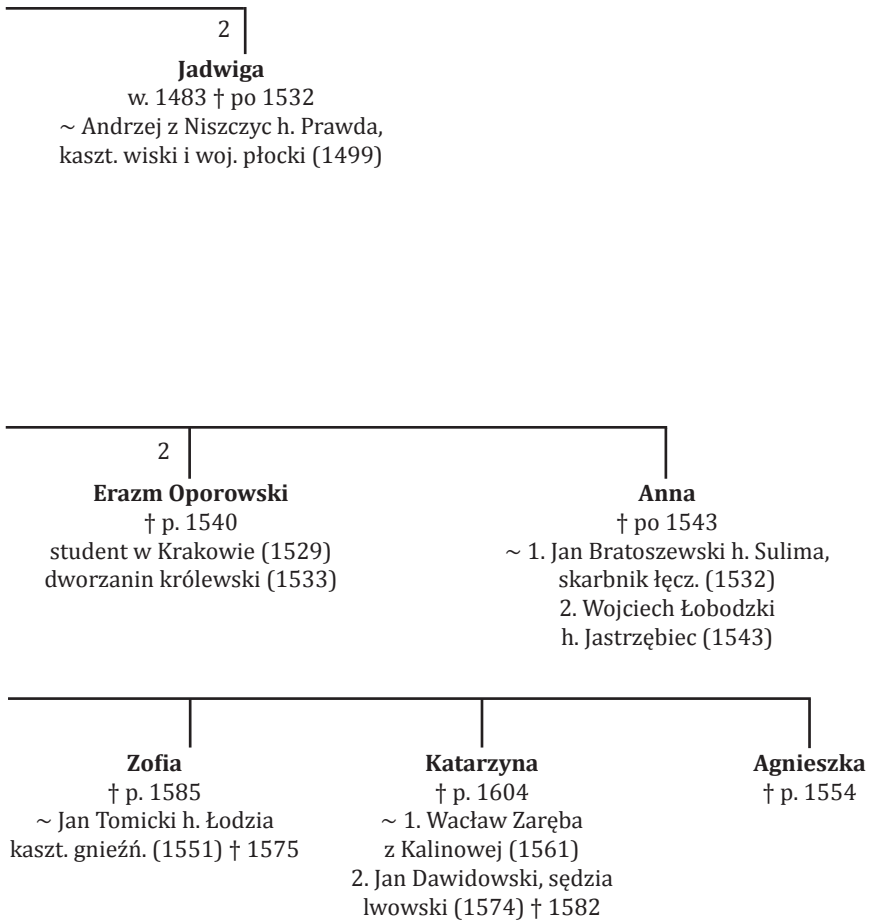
2

**Jadwiga**
w. 1483 † po 1532
~ Andrzej z Niszczyc h. Prawda, kaszt. wiski i woj. płocki (1499)

2

**Erazm Oporowski**
† p. 1540
student w Krakowie (1529)
dworzanin królewski (1533)

**Anna**
† po 1543
~ 1. Jan Bratoszewski h. Sulima, skarbnik łęcz. (1532)
2. Wojciech Łobodzki h. Jastrzębiec (1543)

**Zofia**
† p. 1585
~ Jan Tomicki h. Łodzia kaszt. gnieźń. (1551) † 1575

**Katarzyna**
† p. 1604
~ 1. Wacław Zaręba z Kalinowej (1561)
2. Jan Dawidowski, sędzia lwowski (1574) † 1582

**Agnieszka**
† p. 1554